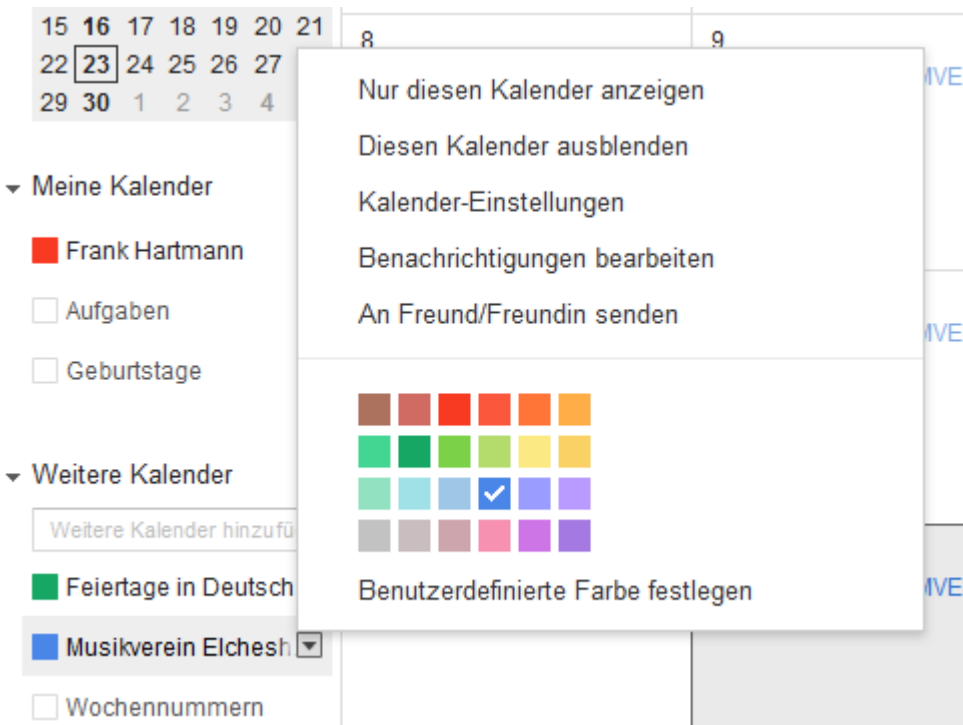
| 15 | 16 | 17 | 18 | 19 | 20 | 21 |
|---|---|---|---|---|---|---|
| 22 | 23 | 24 | 25 | 26 | 27 | |
| 29 | 30 | 1 | 2 | 3 | 4 | |

8

9

MVE

Meine Kalender

Frank Hartmann

Aufgaben

Geburtstage

Weitere Kalender

Weitere Kalender hinzufü

Feiertage in Deutsch

Musikverein Elchesh

Wochennummern

Nur diesen Kalender anzeigen

Diesen Kalender ausblenden

Kalender-Einstellungen

Benachrichtigungen bearbeiten

An Freund/Freundin senden

Benutzerdefinierte Farbe festlegen

MVE

MVE